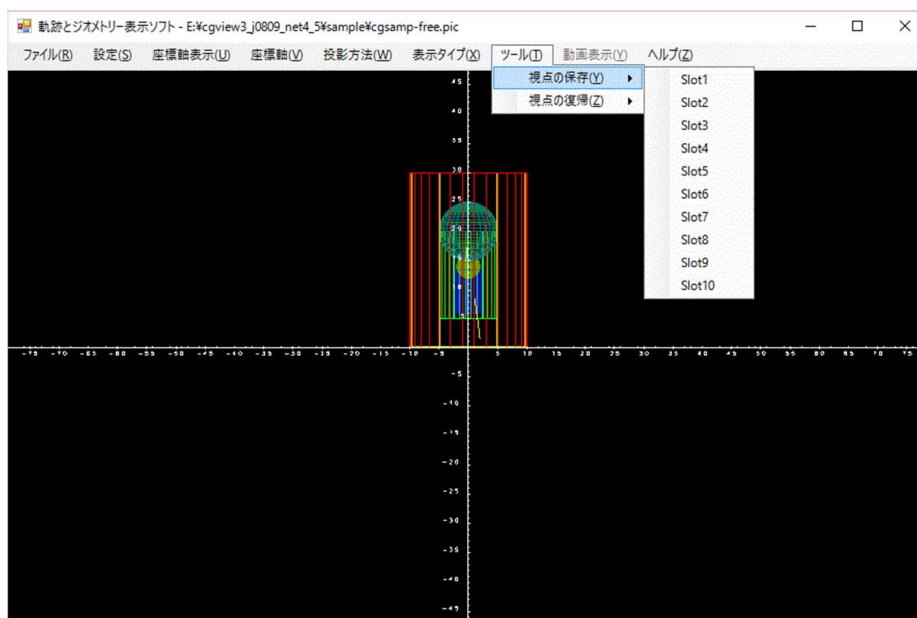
軌跡とジオメトリー表示ソフト - E:¥cgview3_j0809_net4_5¥sample¥cgsamp-free.pic

ファイル(R) 設定(S) 座標軸表示(U) 座標軸(V) 投影方法(W) 表示タイプ(X) ツール(T) 動画表示(Y) ヘルプ(Z)

視点の保存(Y)
視点の復帰(Z)

Slot1
Slot2
Slot3
Slot4
Slot5
Slot6
Slot7
Slot8
Slot9
Slot10

45
40
35
30
25
20
15
10
5
-5
-10
-15
-20
-25
-30
-35
-40
-45

-75 -70 -65 -60 -55 -50 -45 -40 -35 -30 -25 -20 -15 -10 -5 5 10 15 20 25 30 35 40 45 50 55 60 65 70 75